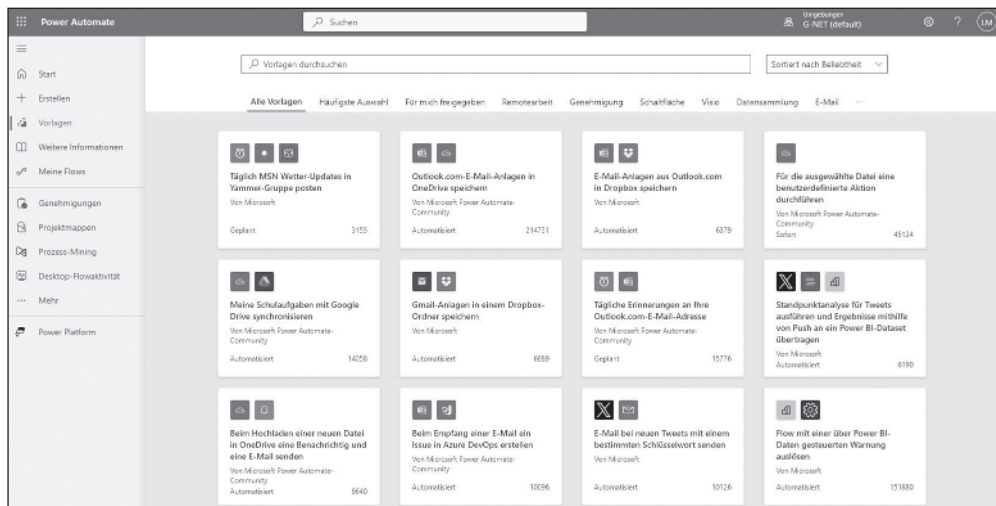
Power Automate

Suchen

Umgebungen
G-NET (default)

LM

Start
Erstellen
Vorlagen
Weitere Informationen
Meine Flows
Genehmigungen
Projektmappen
Prozess-Mining
Desktop-Flowaktivität
Mehr
Power Platform

Vorlagen durchsuchen

Sortiert nach Beliebtheit

Alle Vorlagen | Häufigste Auswahl | Für mich freigegeben | Remotearbeit | Genehmigung | Schaltfläche | Visio | Datensammlung | E-Mail | ···

Täglich MSN Wetter-Updates in Yammer-Gruppe posten
Von Microsoft
Geplant 3155

Outlook.com-E-Mail-Anlagen in OneDrive speichern
Von Microsoft Power Automate-Community
Automatisiert 214731

E-Mail-Anlagen aus Outlook.com in Dropbox speichern
Von Microsoft
Automatisiert 6379

Für die ausgewählte Datei eine benutzerdefinierte Aktion durchführen
Von Microsoft Power Automate-Community
Sofort 45124

Meine Schulaufgaben mit Google Drive synchronisieren
Von Microsoft Power Automate-Community
Automatisiert 14058

Gmail-Anlagen in einem Dropbox-Ordner speichern
Von Microsoft
Automatisiert 6659

Tägliche Erinnerungen an Ihre Outlook.com-E-Mail-Adresse
Von Microsoft Power Automate-Community
Geplant 15776

Standpunktanalyse für Tweets ausführen und Ergebnisse mithilfe von Push an ein Power BI-Dataset übertragen
Von Microsoft
Automatisiert 6190

Beim Hochladen einer neuen Datei in OneDrive eine Benachrichtig und eine E-Mail senden
Von Microsoft Power Automate-Community
Automatisiert 9640

Beim Empfang einer E-Mail ein Issue in Azure DevOps erstellen
Von Microsoft Power Automate-Community
Automatisiert 10096

E-Mail bei neuen Tweets mit einem bestimmten Schlüsselwort senden
Von Microsoft
Automatisiert 10126

Flow mit einer über Power BI-Daten gesteuerten Warnung auslösen
Von Microsoft
Automatisiert 151880